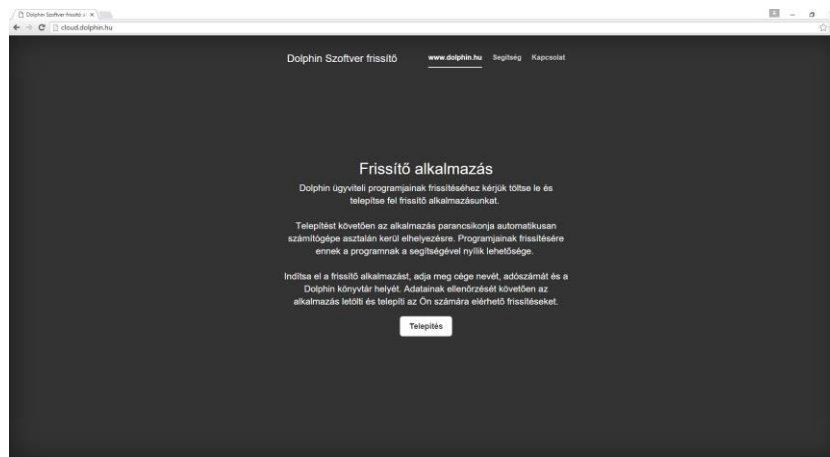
Dolphin Szoftver frissítő a ×

cloud.dolphin.hu

Dolphin Szoftver frissítő

www.dolphin.hu Segítség Kapcsolat

Frissítő alkalmazás

Dolphin ügyviteli programjainak frissítéséhez kérjük töltse le és telepítse fel frissítő alkalmazásunkat.

Telepítést követően az alkalmazás parancsikonja automatikusan számítógépe asztalán kerül elhelyezésre. Programjainak frissítésére ennek a programnak a segítségével nyílik lehetősége.

Indítsa el a frissítő alkalmazást, adja meg cége nevét, adószámát és a Dolphin könyvtár helyét. Adatainak ellenőrzését követően az alkalmazás letölti és telepíti az Ön számára elérhető frissítéseket.

Telepítés